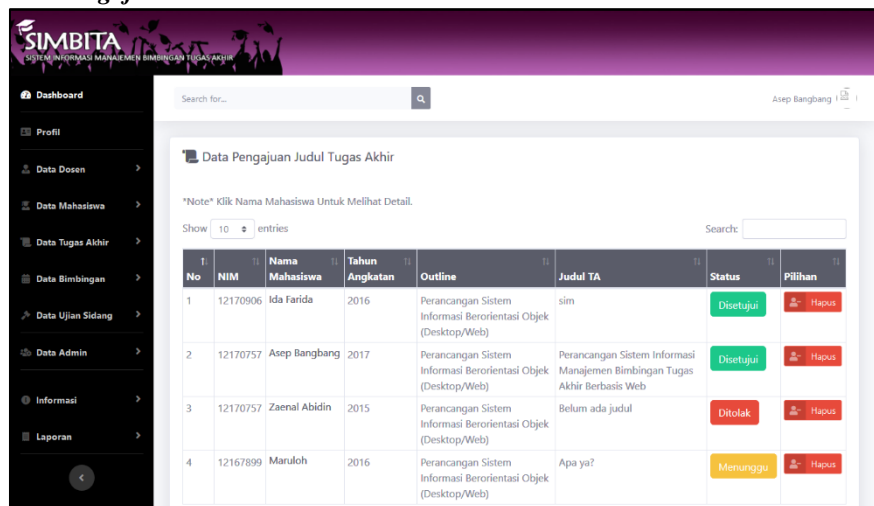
SIMBITA
SISTEM INFORMASI MANAJEMEN BIMBINGAN TUGAS AKHIR

Dashboard
Profil
Data Dosen
Data Mahasiswa
Data Tugas Akhir
Data Bimbingan
Data Ujian Sidang
Data Admin
Informasi
Laporan

Search for...

Asep Bangbang

Data Pengajuan Judul Tugas Akhir

*Note* Klik Nama Mahasiswa Untuk Melihat Detail.

Show 10 entries

Search:

| No | NIM | Nama Mahasiswa | Tahun Angkatan | Outline | Judul TA | Status | Pilihan |
|---|---|---|---|---|---|---|---|
| 1 | 12170906 | Ida Farida | 2016 | Perancangan Sistem Informasi Berorientasi Objek (Desktop/Web) | sim | Disetujui | Hapus |
| 2 | 12170757 | Asep Bangbang | 2017 | Perancangan Sistem Informasi Berorientasi Objek (Desktop/Web) | Perancangan Sistem Informasi Manajemen Bimbingan Tugas Akhir Berbasis Web | Disetujui | Hapus |
| 3 | 12170757 | Zaenal Abidin | 2015 | Perancangan Sistem Informasi Berorientasi Objek (Desktop/Web) | Belum ada judul | Ditolak | Hapus |
| 4 | 12167899 | Maruloh | 2016 | Perancangan Sistem Informasi Berorientasi Objek (Desktop/Web) | Apa ya? | Menunggu | Hapus |